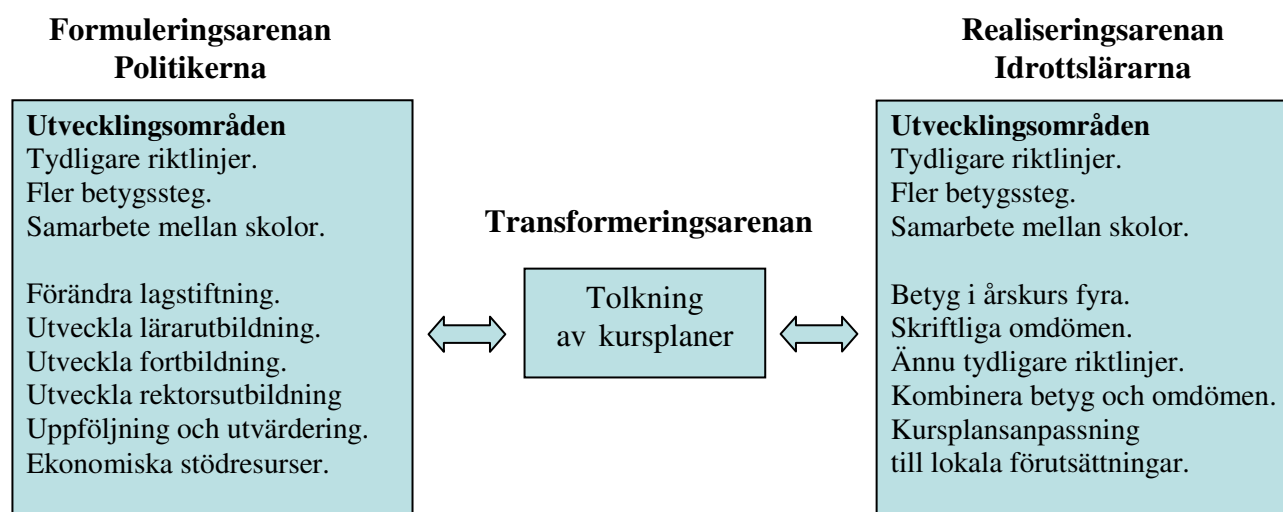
Formuleringsarenan
Politikerna

Utvecklingsområden
Tydligare riktlinjer.
Fler betygssteg.
Samarbete mellan skolor.

Förändra lagstiftning.
Utveckla lärarutbildning.
Utveckla fortbildning.
Utveckla rektorsutbildning
Uppföljning och utvärdering.
Ekonomiska stödresurser.

Transformeringsarenan

Tolkning
av kursplaner

Realiseringsarenan
Idrottslärarna

Utvecklingsområden
Tydligare riktlinjer.
Fler betygssteg.
Samarbete mellan skolor.

Betyg i årskurs fyra.
Skriftliga omdömen.
Ännu tydligare riktlinjer.
Kombinera betyg och omdömen.
Kursplansanpassning
till lokala förutsättningar.